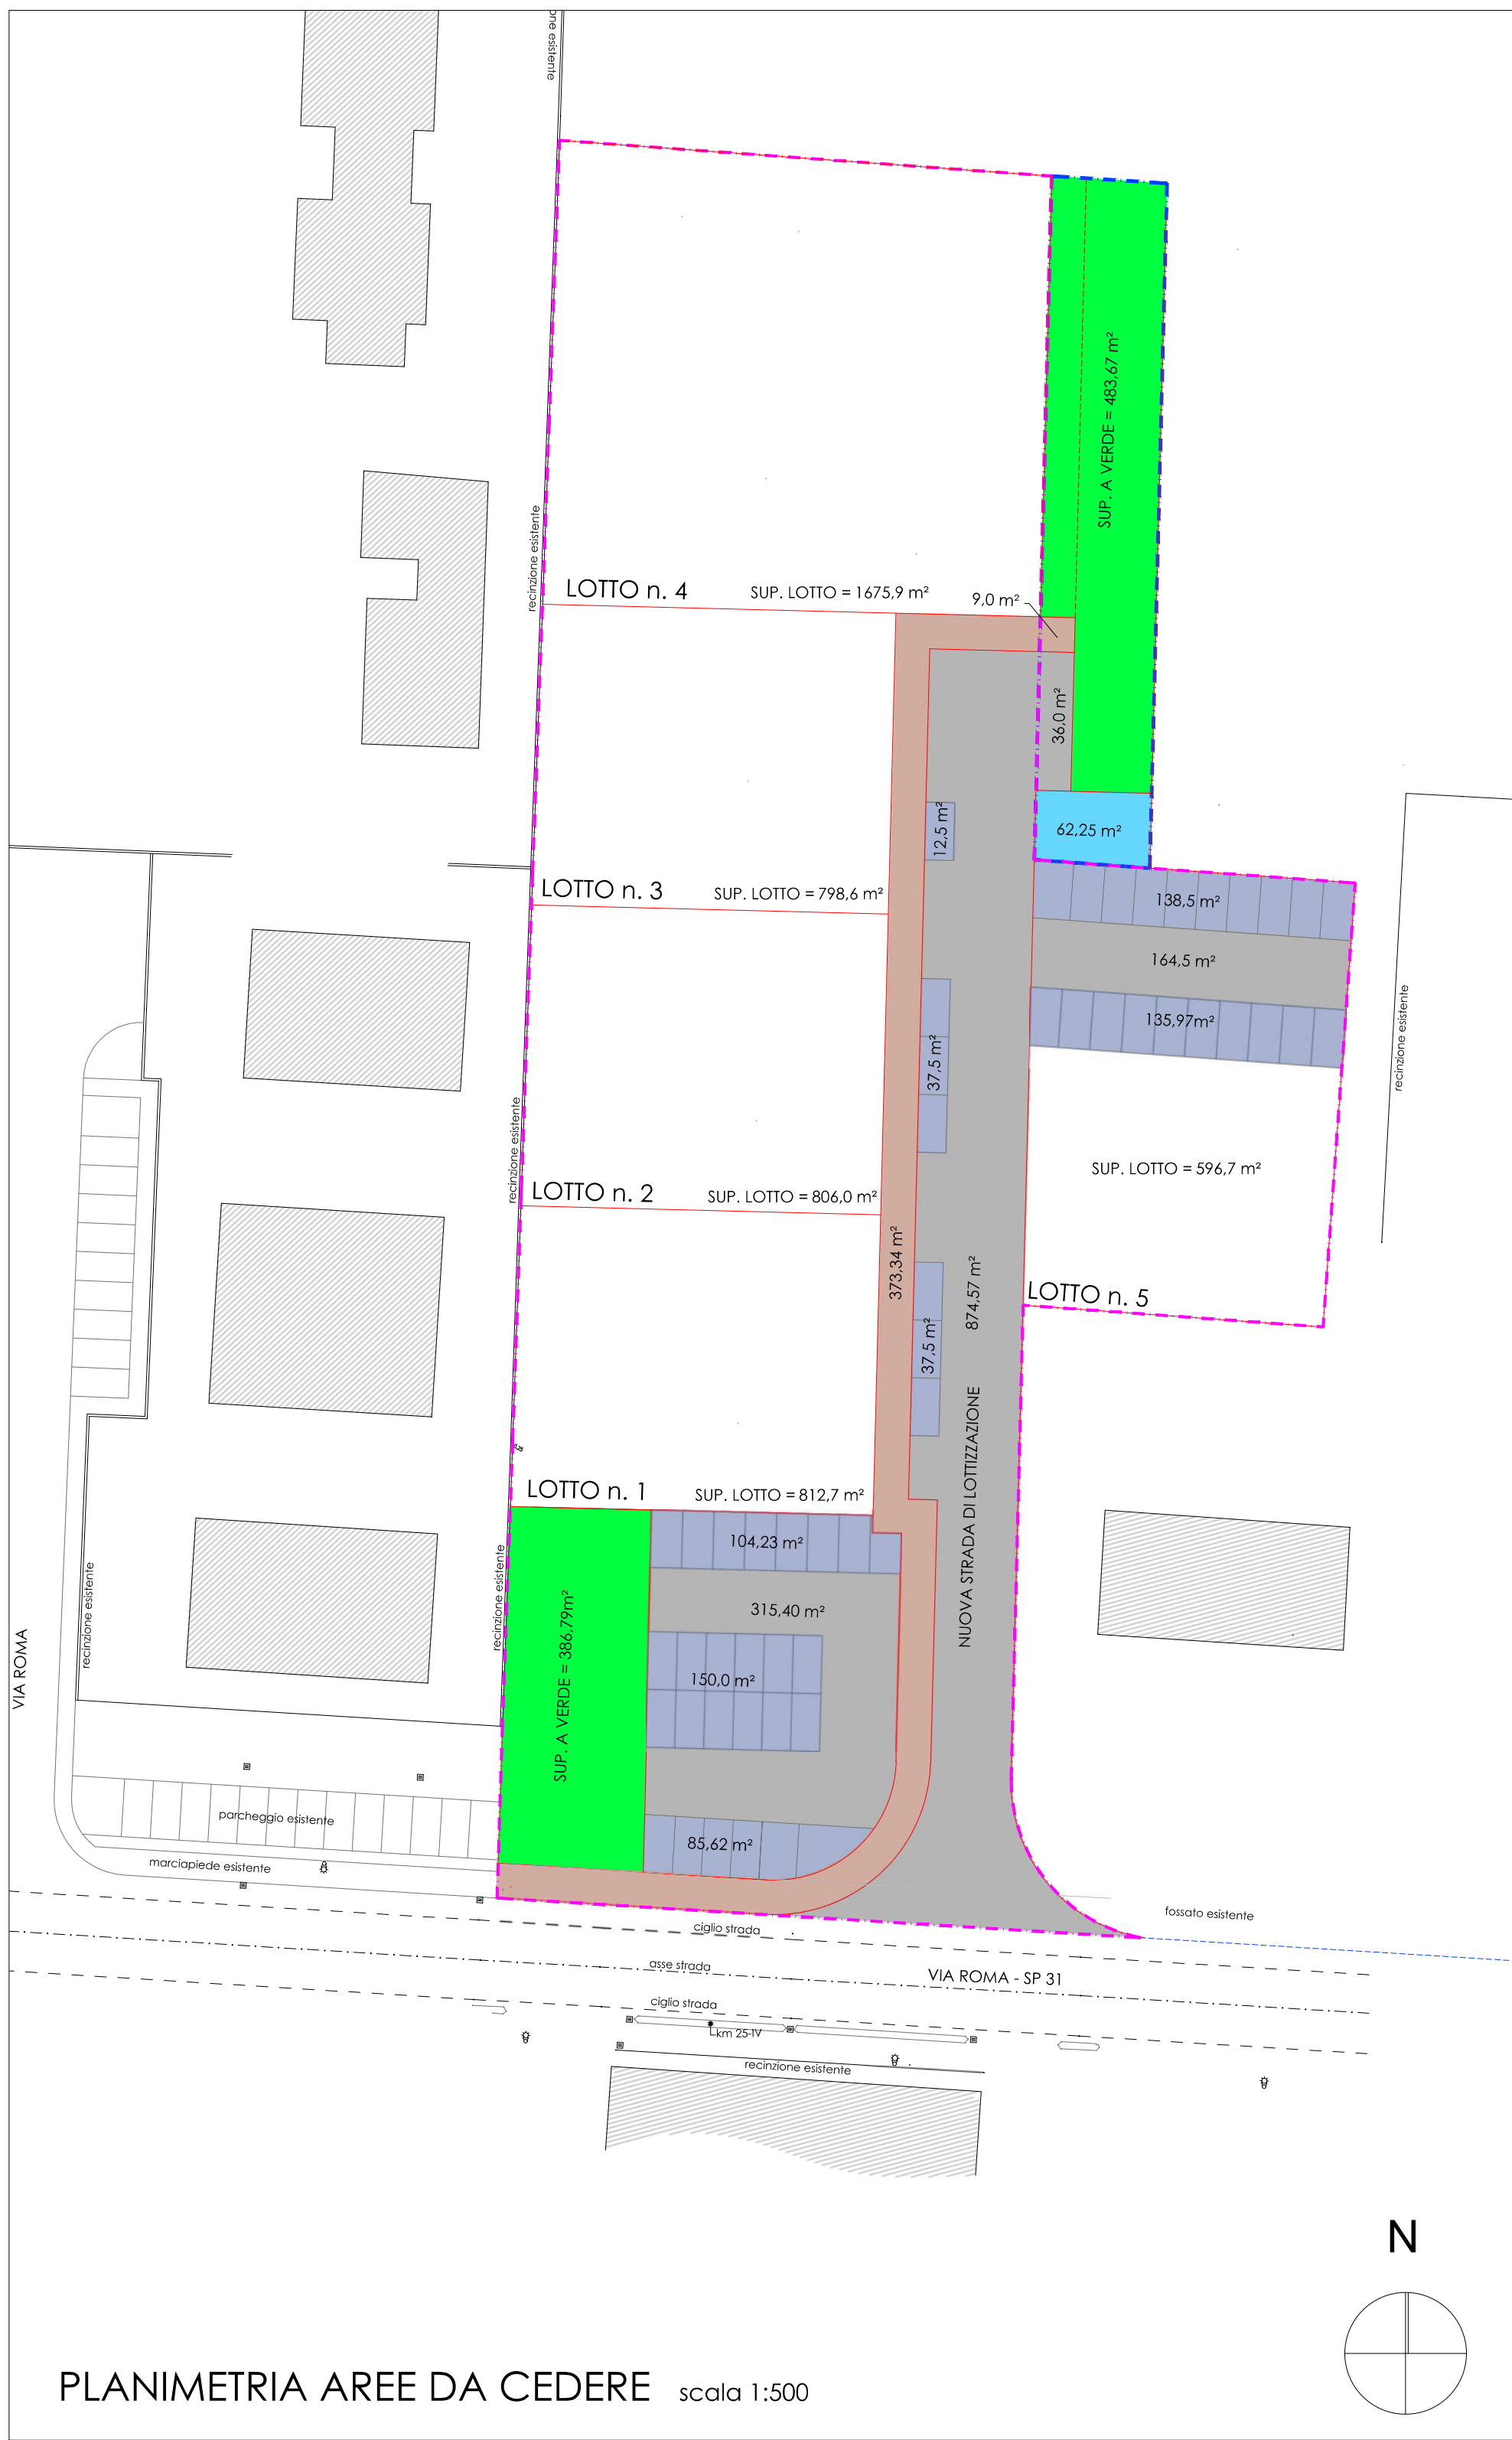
ne esistente

recinzione esistente

LOTTO n. 4

SUP. LOTTO = 1675,9 m²

9,0 m²

SUP. A VERDE = 483,67 m²

36,0 m²

12,5 m²

62,25 m²

LOTTO n. 3

SUP. LOTTO = 798,6 m²

138,5 m²

164,5 m²

135,97m²

recinzione esistente

37,5 m²

recinzione esistente

SUP. LOTTO = 596,7 m²

LOTTO n. 2

SUP. LOTTO = 806,0 m²

373,34 m²

874,57 m²

LOTTO n. 5

37,5 m²

NUOVA STRADA DI LOTTIZZAZIONE

LOTTO n. 1

SUP. LOTTO = 812,7 m²

104,23 m²

315,40 m²

recinzione esistente

recinzione esistente

SUP. A VERDE = 386,79m²

150,0 m²

VIA ROMA

parcheggio esistente

85,62 m²

marciapiede esistente

fossato esistente

ciglio strada

asse strada

VIA ROMA - SP 31

ciglio strada

km 25-IV

recinzione esistente

N

PLANIMETRIA AREE DA CEDERE scala 1:500